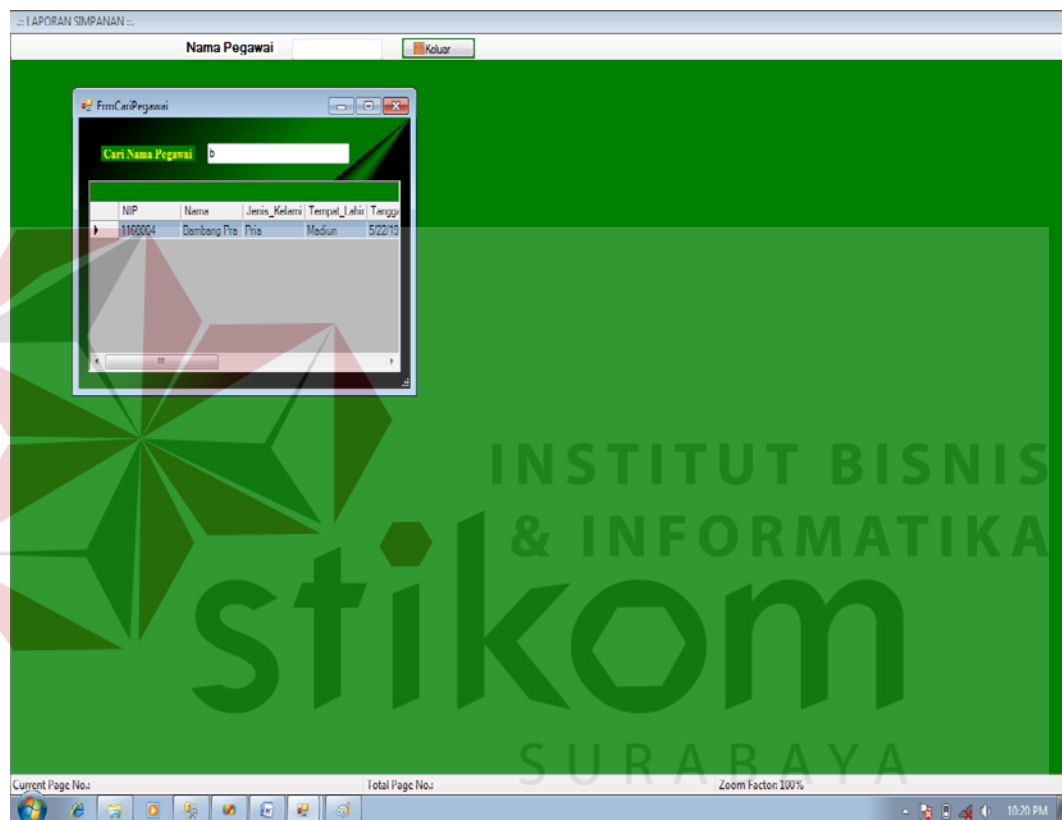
.:: LAPORAN SIMPANAN ::.

Nama Pegawai

Keluar

FrmCariPegawai

Cari Nama Pegawai b

| | NIP | Nama | Jenis_Kelami | Tempat_Lahir | Tangg |
|---|---|---|---|---|---|
| ▶ | 1160004 | Bambang Pra | Pria | Madiun | 5/22/19 |

INSTITUT BISNIS & INFORMATIKA

stikom

SURABAYA

Current Page No.:

Total Page No.:

Zoom Factor: 100%

10:20 PM